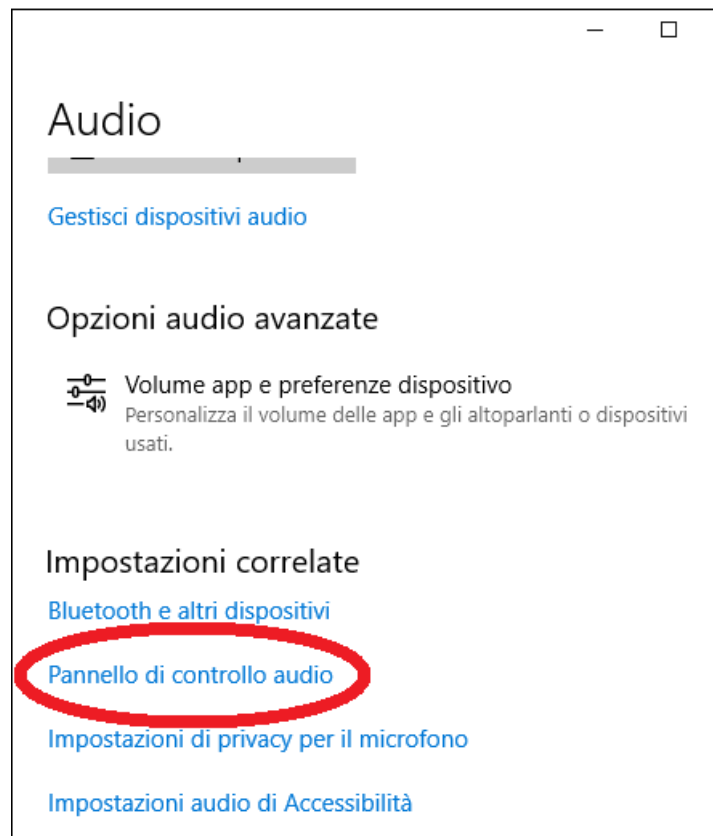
Audio

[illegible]

Gestisci dispositivi audio

Opzioni audio avanzate

Volume app e preferenze dispositivo
Personalizza il volume delle app e gli altoparlanti o dispositivi usati.

Impostazioni correlate

Bluetooth e altri dispositivi

Pannello di controllo audio

Impostazioni di privacy per il microfono

Impostazioni audio di Accessibilità